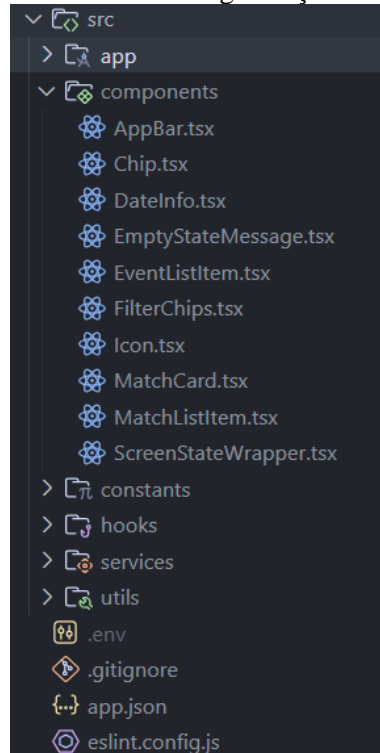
src
app
components
AppBar.tsx
Chip.tsx
DateInfo.tsx
EmptyStateMessage.tsx
EventListItem.tsx
FilterChips.tsx
Icon.tsx
MatchCard.tsx
MatchListItem.tsx
ScreenStateWrapper.tsx
constants
hooks
services
utils
.env
.gitignore
app.json
eslint.config.js